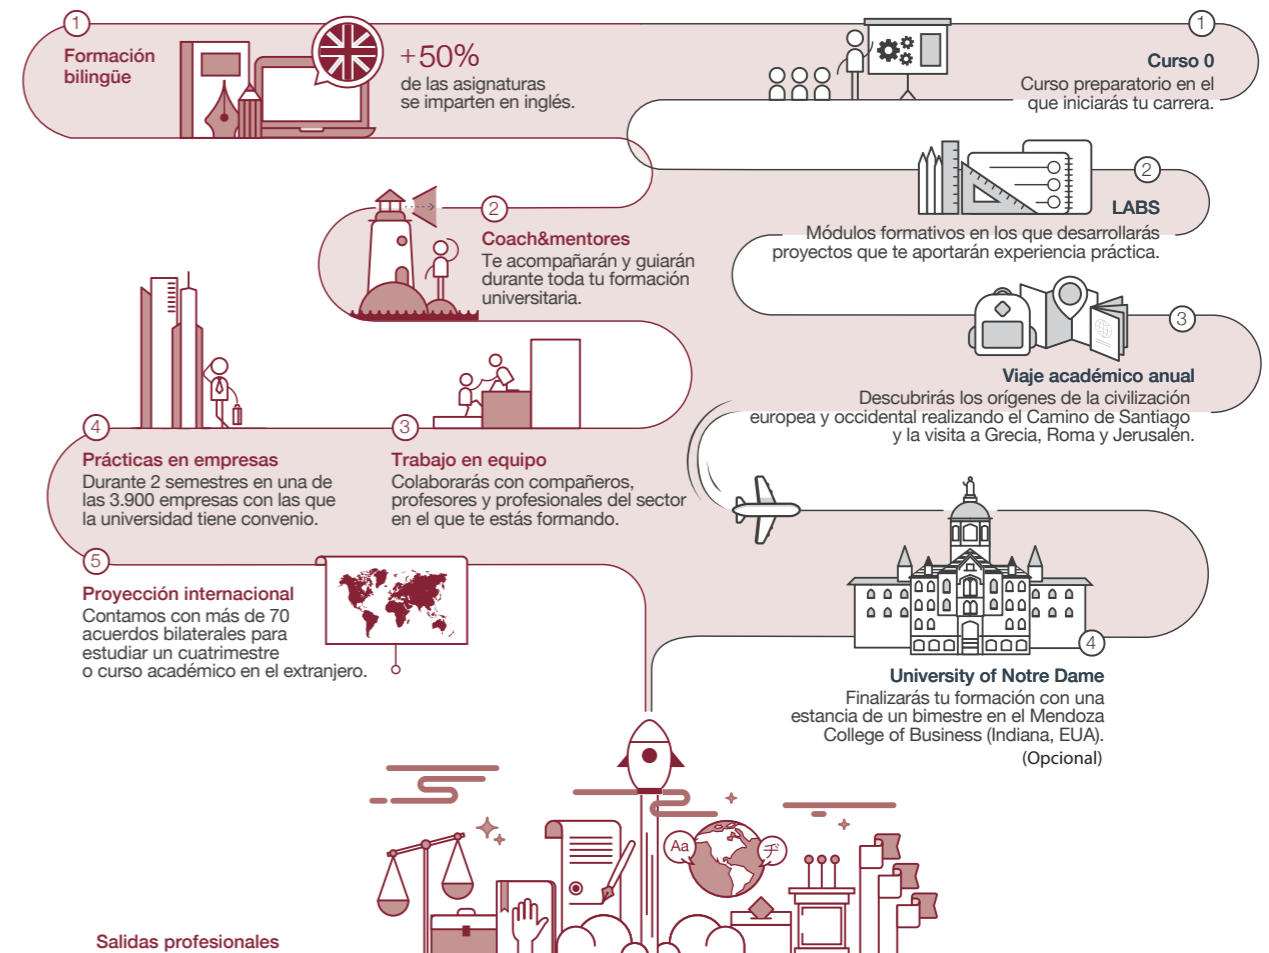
1
Formación bilingüe

+50%
de las asignaturas se imparten en inglés.

1
Curso 0
Curso preparatorio en el que iniciarás tu carrera.

2
LABS
Módulos formativos en los que desarrollarás proyectos que te aportarán experiencia práctica.

2
Coach&mentores
Te acompañarán y guiarán durante toda tu formación universitaria.

3
Viaje académico anual
Descubrirás los orígenes de la civilización europea y occidental realizando el Camino de Santiago y la visita a Grecia, Roma y Jerusalén.

4
Prácticas en empresas
Durante 2 semestres en una de las 3.900 empresas con las que la universidad tiene convenio.

3
Trabajo en equipo
Colaborarás con compañeros, profesores y profesionales del sector en el que te estás formando.

5
Proyección internacional
Contamos con más de 70 acuerdos bilaterales para estudiar un cuatrimestre o curso académico en el extranjero.

4
University of Notre Dame
Finalizarás tu formación con una estancia de un bimestre en el Mendoza College of Business (Indiana, EUA).
(Opcional)

Aa

Salidas profesionales